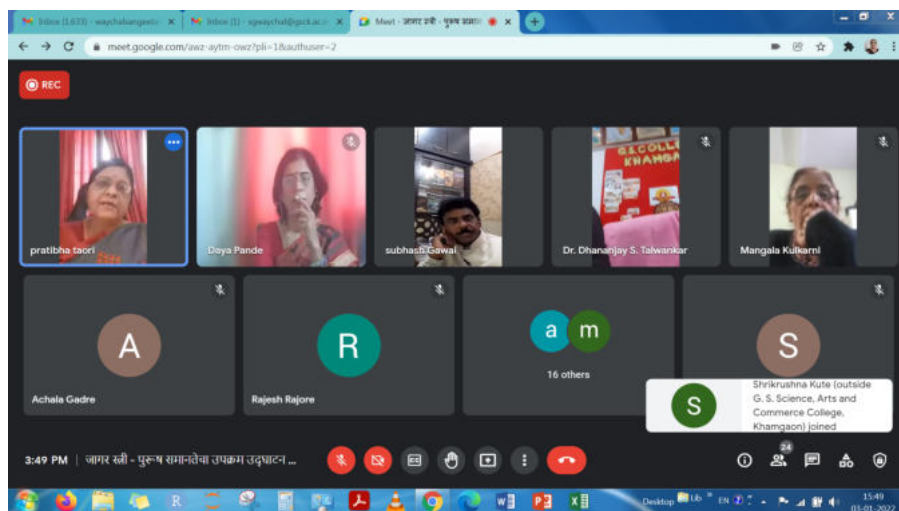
Inbox (1,633) - waychalbangeeta ×
Inbox (1) - sgwaychal@gsck.ac.in ×
Meet - जागर स्त्री - पुरुष समान ×
meet.google.com/awz-aytm-owz?pli=1&authuser=2
REC
pratibha taori
Daya Pande
subhash Gawai
G.S.COLL KHAMGA
Dr. Dhananjay S. Talwankar
Mangala Kulkarni
A
Achala Gadre
R
Rajesh Rajore
a m
16 others
S
S
Shrikrushna Kute (outside G. S. Science, Arts and Commerce College, Khamgaon) joined
3:49 PM | जागर स्त्री - पुरुष समानतेचा उपक्रम उद्घाटन ...
24
Desktop
EN
15:49
03-01-2022